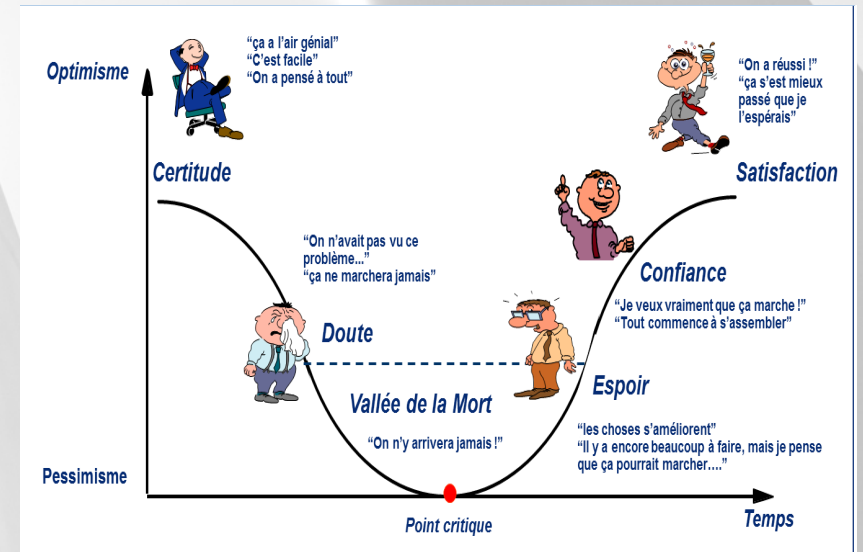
Optimisme

"ça a l'air génial"
"C'est facile"
"On a pensé à tout"

"On a réussi !"
"ça s'est mieux passé que je l'espérais"

Certitude

Satisfaction

"On n'avait pas vu ce problème..."
"ça ne marchera jamais"

Confiance

"Je veux vraiment que ça marche !"
"Tout commence à s'assembler"

Doute

Espoir

Vallée de la Mort

"On n'y arrivera jamais !"

"les choses s'améliorent"
"Il y a encore beaucoup à faire, mais je pense que ça pourrait marcher...."

Pessimisme

Point critique

Temps